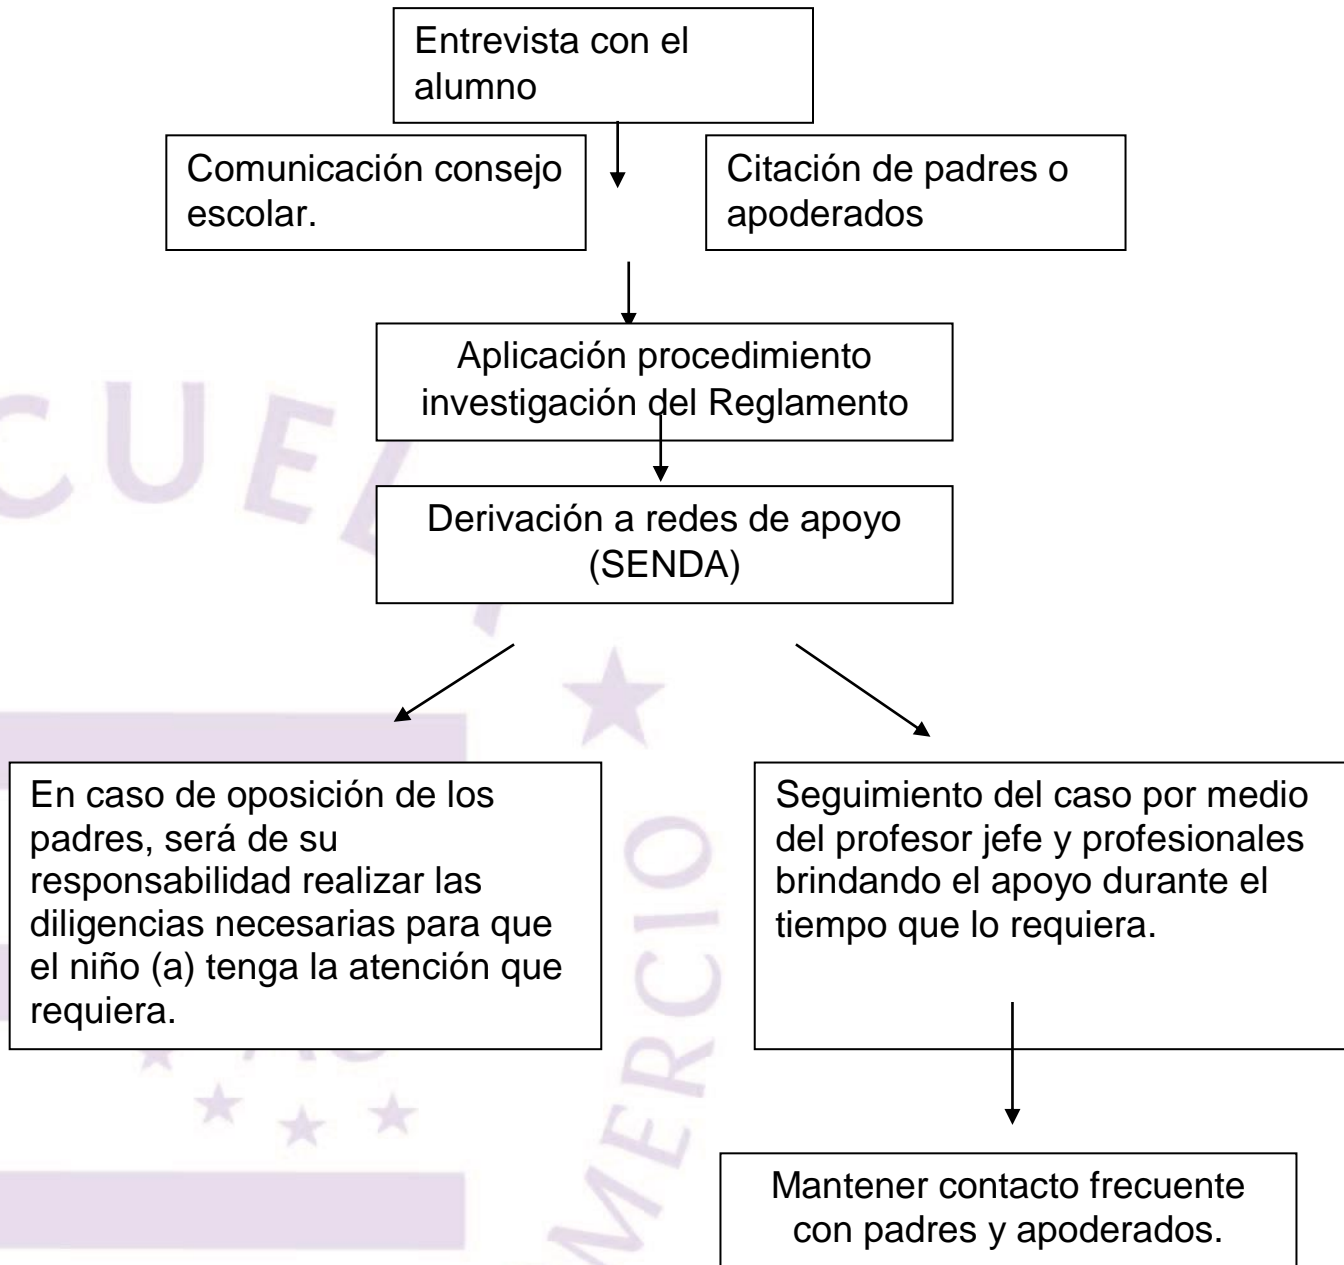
Entrevista con el alumno

Comunicación consejo escolar.

Citación de padres o apoderados

Aplicación procedimiento investigación del Reglamento

Derivación a redes de apoyo (SENDA)

En caso de oposición de los padres, será de su responsabilidad realizar las diligencias necesarias para que el niño (a) tenga la atención que requiera.

Seguimiento del caso por medio del profesor jefe y profesionales brindando el apoyo durante el tiempo que lo requiera.

Mantener contacto frecuente con padres y apoderados.